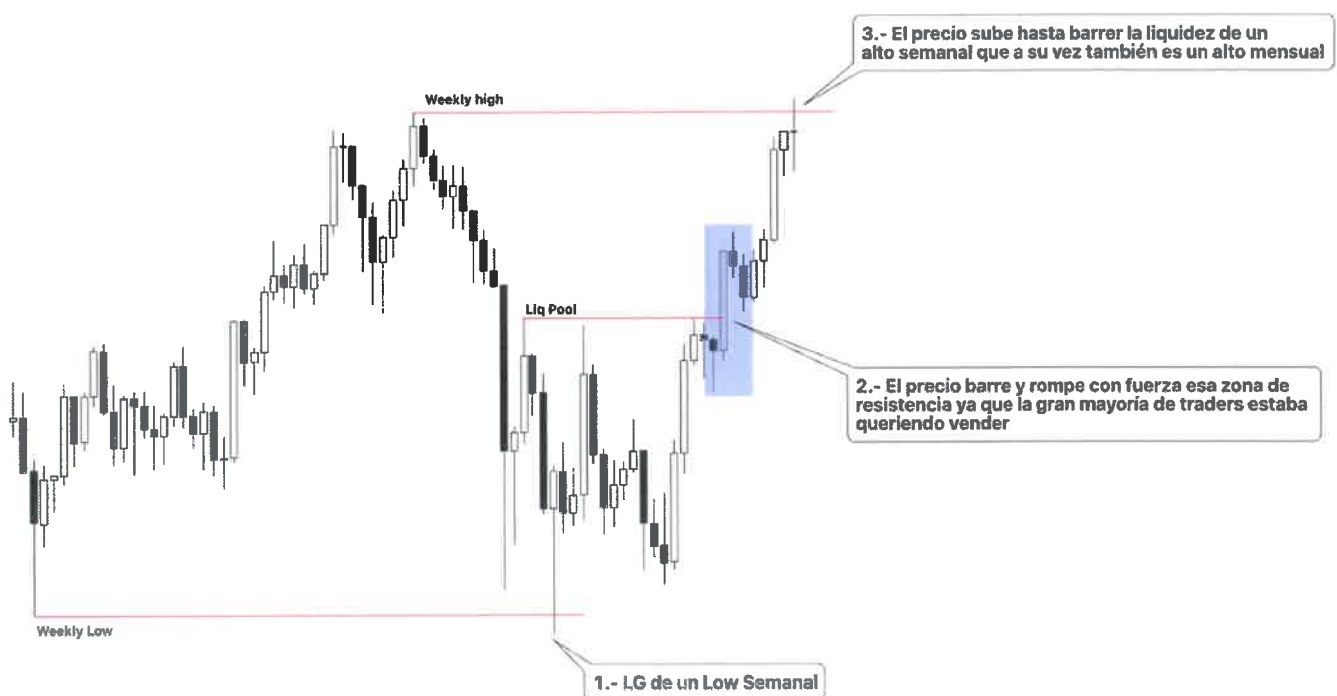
3.- El precio sube hasta barrer la liquidez de un alto semanal que a su vez también es un alto mensual

Weekly high

Liq Pool

2.- El precio barre y rompe con fuerza esa zona de resistencia ya que la gran mayoría de traders estaba queriendo vender

Weekly Low

1.- LG de un Low Semanal